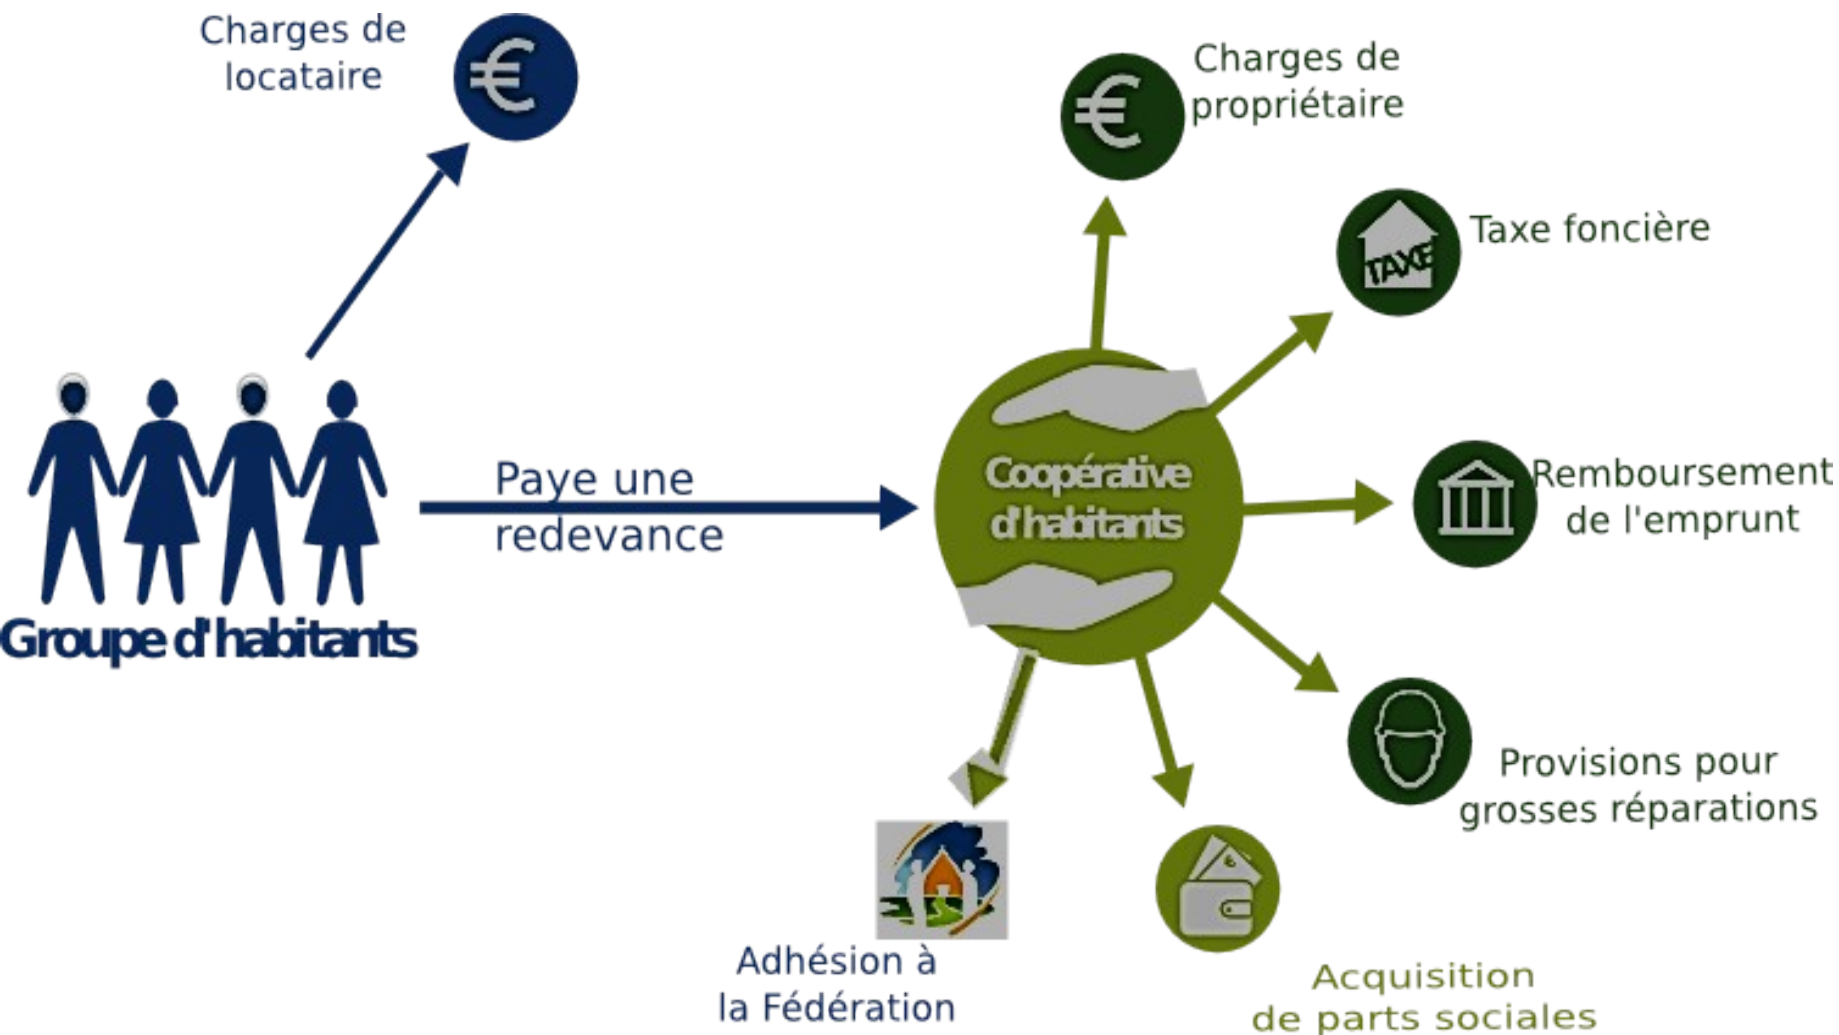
Charges de locataire

Charges de propriétaire

Taxe foncière

TAXE

Groupe d'habitants

Paye une redevance

Coopérative d'habitants

Remboursement de l'emprunt

Provisions pour grosses réparations

Adhésion à la Fédération

Acquisition de parts sociales